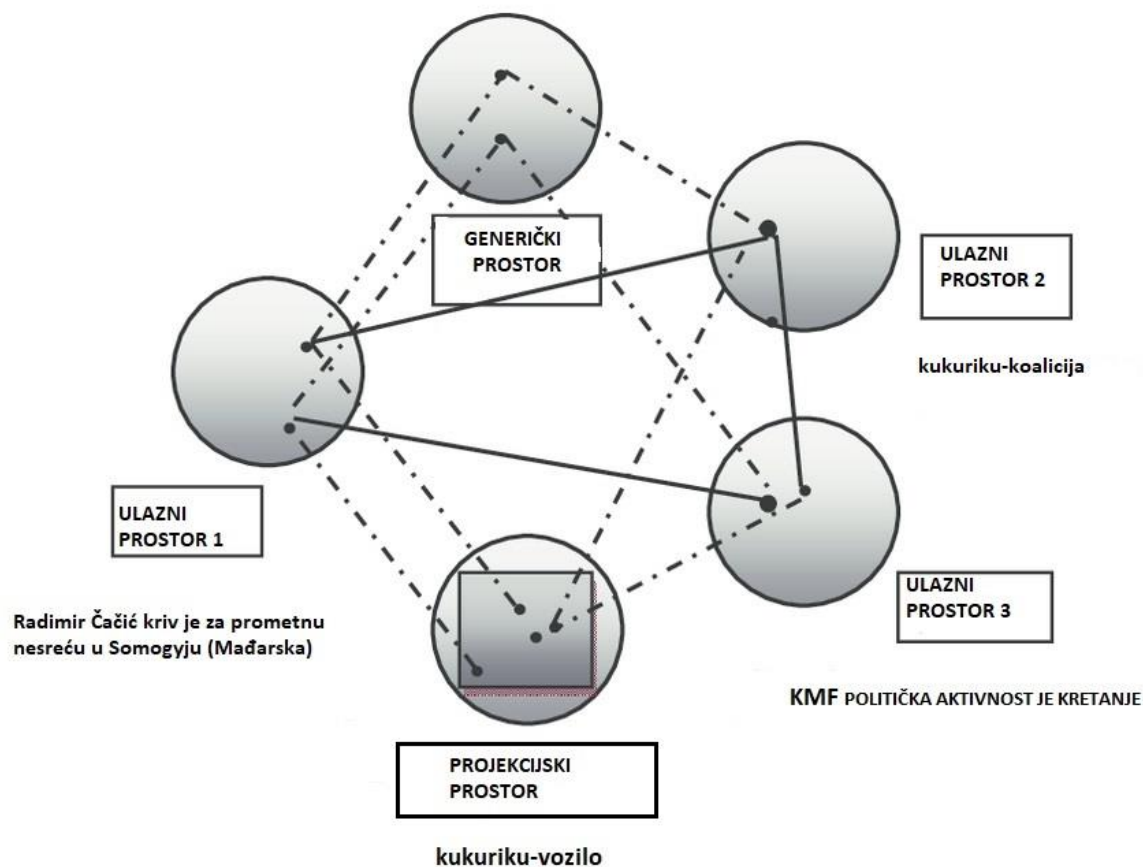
GENERIČKI PROSTOR

ULAZNI PROSTOR 2

kukuriku-koalicija

ULAZNI PROSTOR 1

Radimir Čačić kriv je za prometnu nesreću u Somogyju (Mađarska)

ULAZNI PROSTOR 3

KMF POLITIČKA AKTIVNOST JE KRETANJE

PROJEKCIJSKI PROSTOR

kukuriku-vozilo